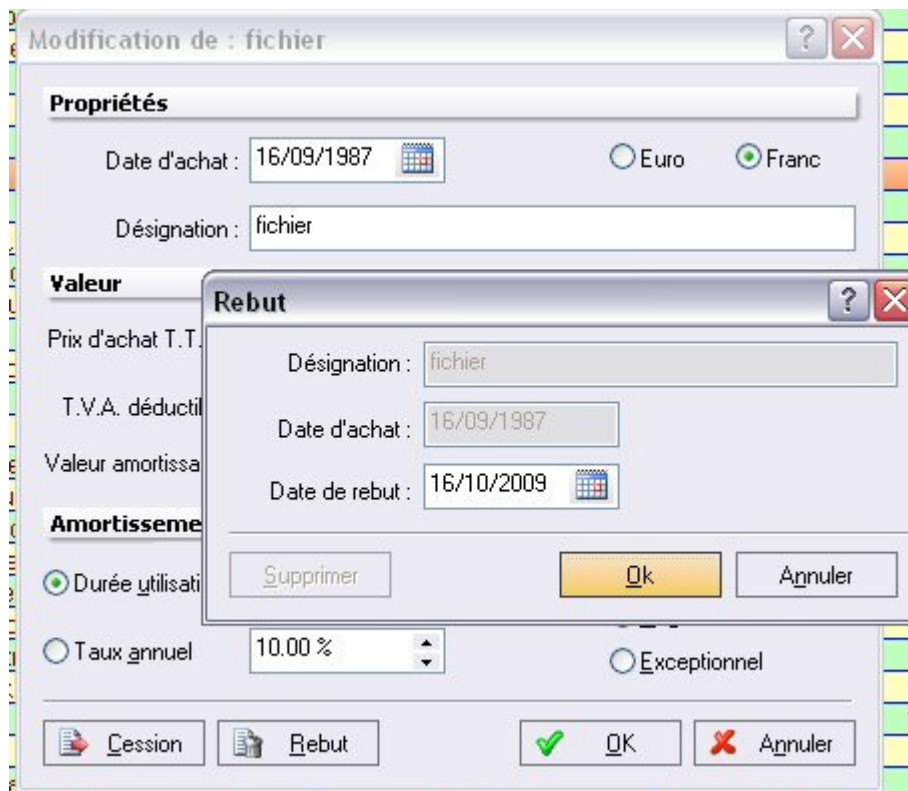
Modification de : fichier

Propriétés

Date d'achat : 16/09/1987

Euro Franc

Désignation : fichier

Valeur

Prix d'achat T.T.

T.V.A. déductil

Valeur amortissa

Amortisseme

Durée utilisati

Taux annuel 10.00 %

Exceptionnel

Cession Rebut OK Annuler

Rebut

Désignation : fichier

Date d'achat : 16/09/1987

Date de rebut : 16/10/2009

Supprimer Ok Annuler